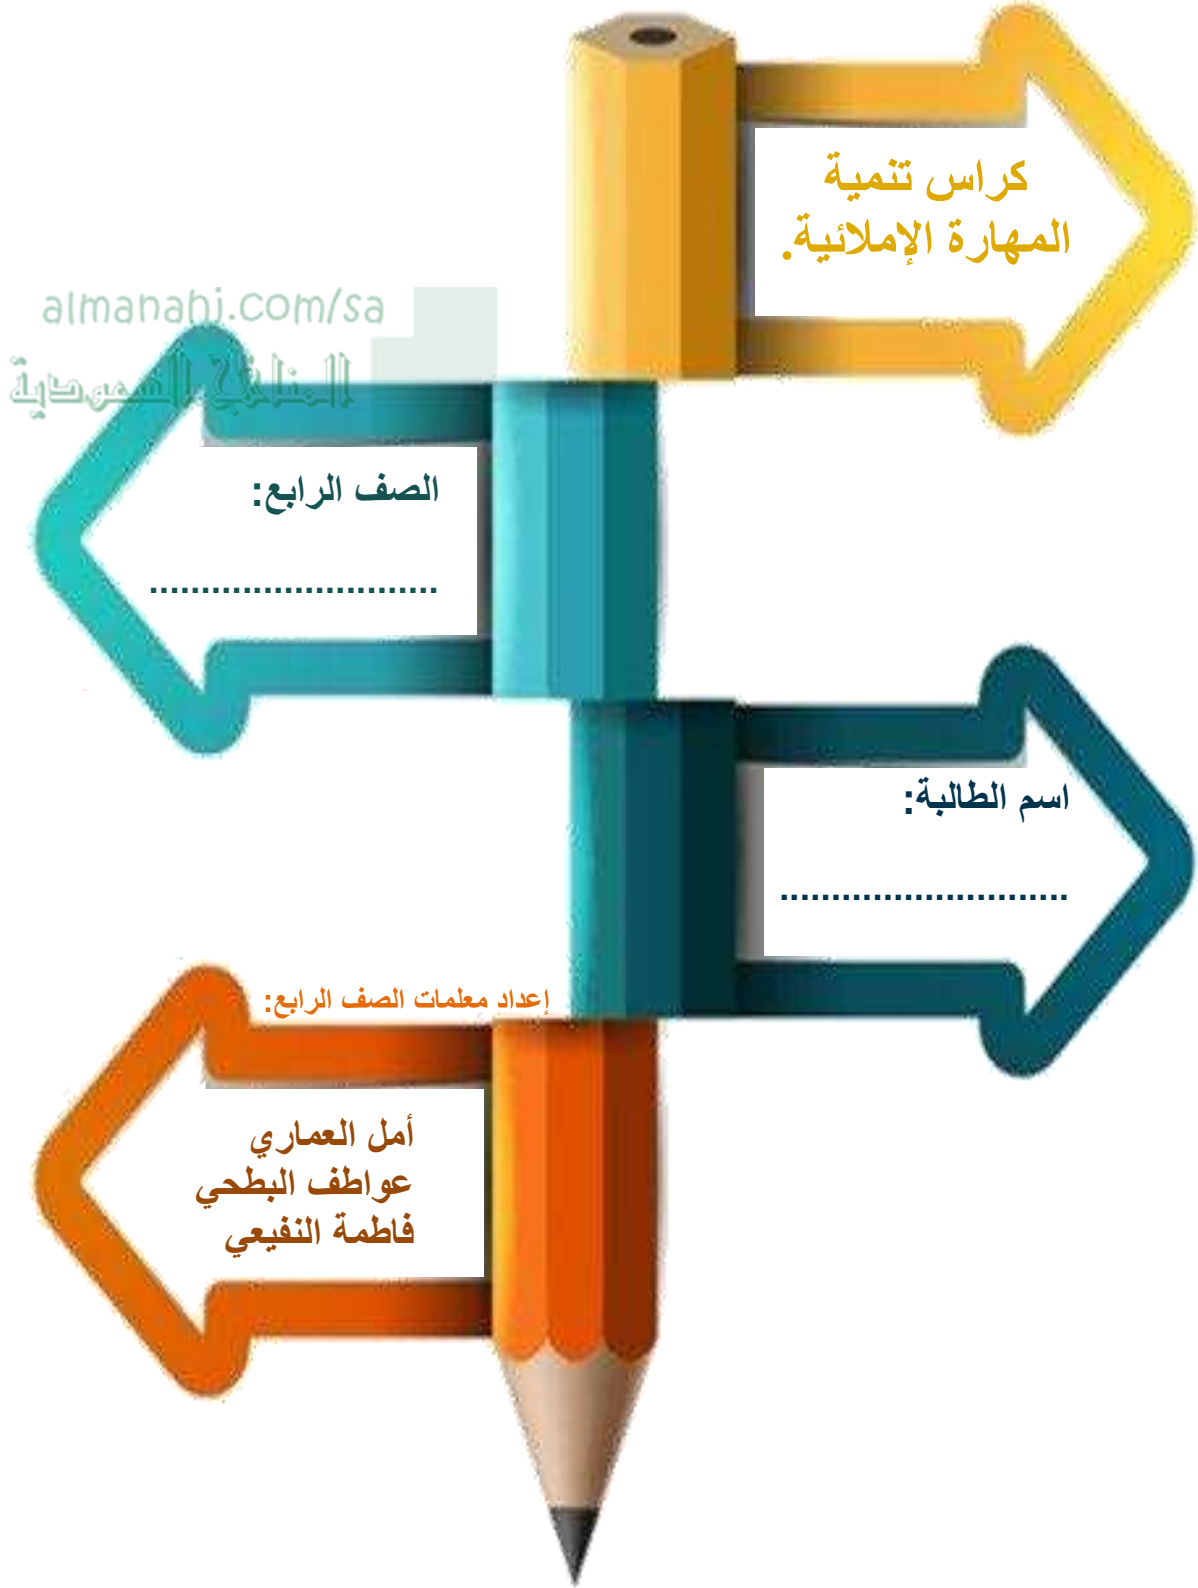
كراس تنمية المهارة الإملائية.

almanahj.com/sa
المناهج السعودية

الصف الرابع:
.............................

اسم الطالبة:
.............................

إعداد معلمات الصف الرابع:

أمل العماري
عواطف البطحي
فاطمة النفيعي